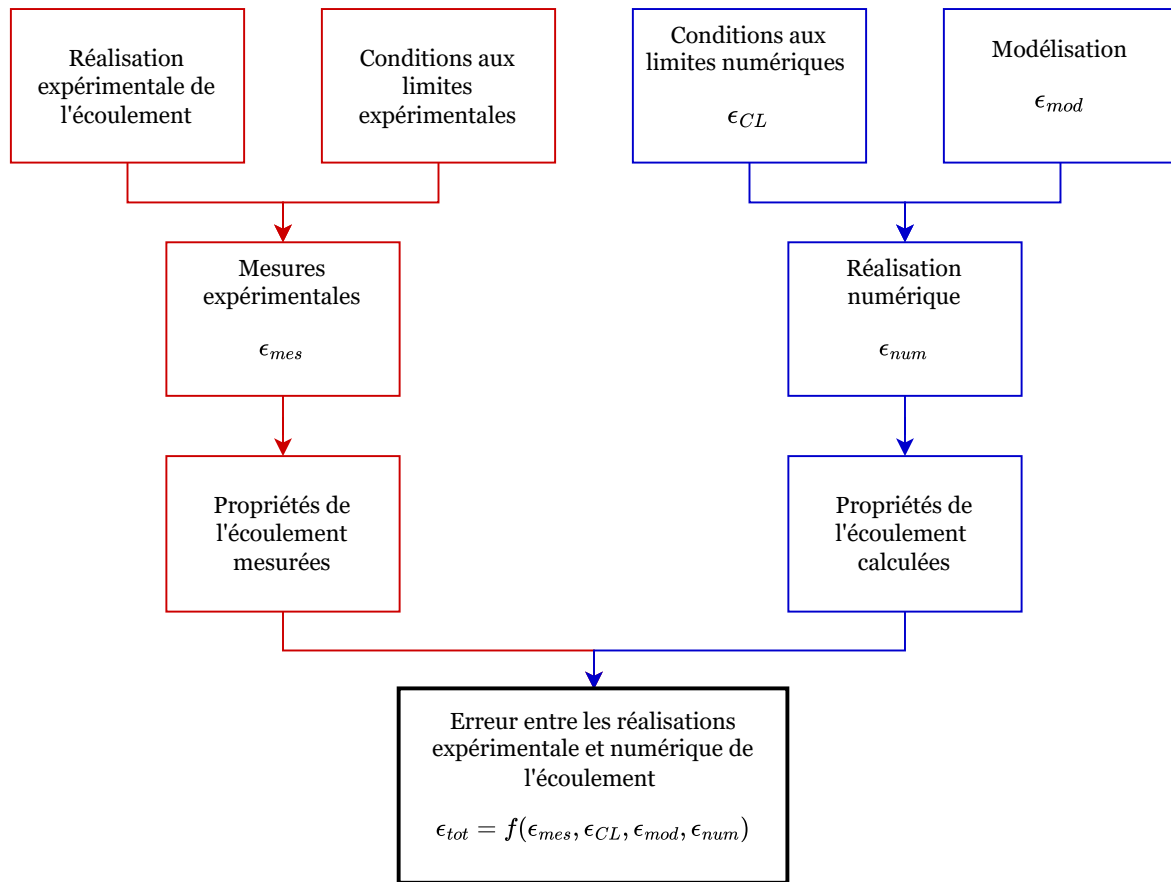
Réalisation expérimentale de l'écoulement

Conditions aux limites expérimentales

Conditions aux limites numériques

$\epsilon_{CL}$

Modélisation

$\epsilon_{mod}$

Mesures expérimentales

$\epsilon_{mes}$

Réalisation numérique

$\epsilon_{num}$

Propriétés de l'écoulement mesurées

Propriétés de l'écoulement calculées

Erreur entre les réalisations expérimentale et numérique de l'écoulement

$\epsilon_{tot} = f(\epsilon_{mes}, \epsilon_{CL}, \epsilon_{mod}, \epsilon_{num})$